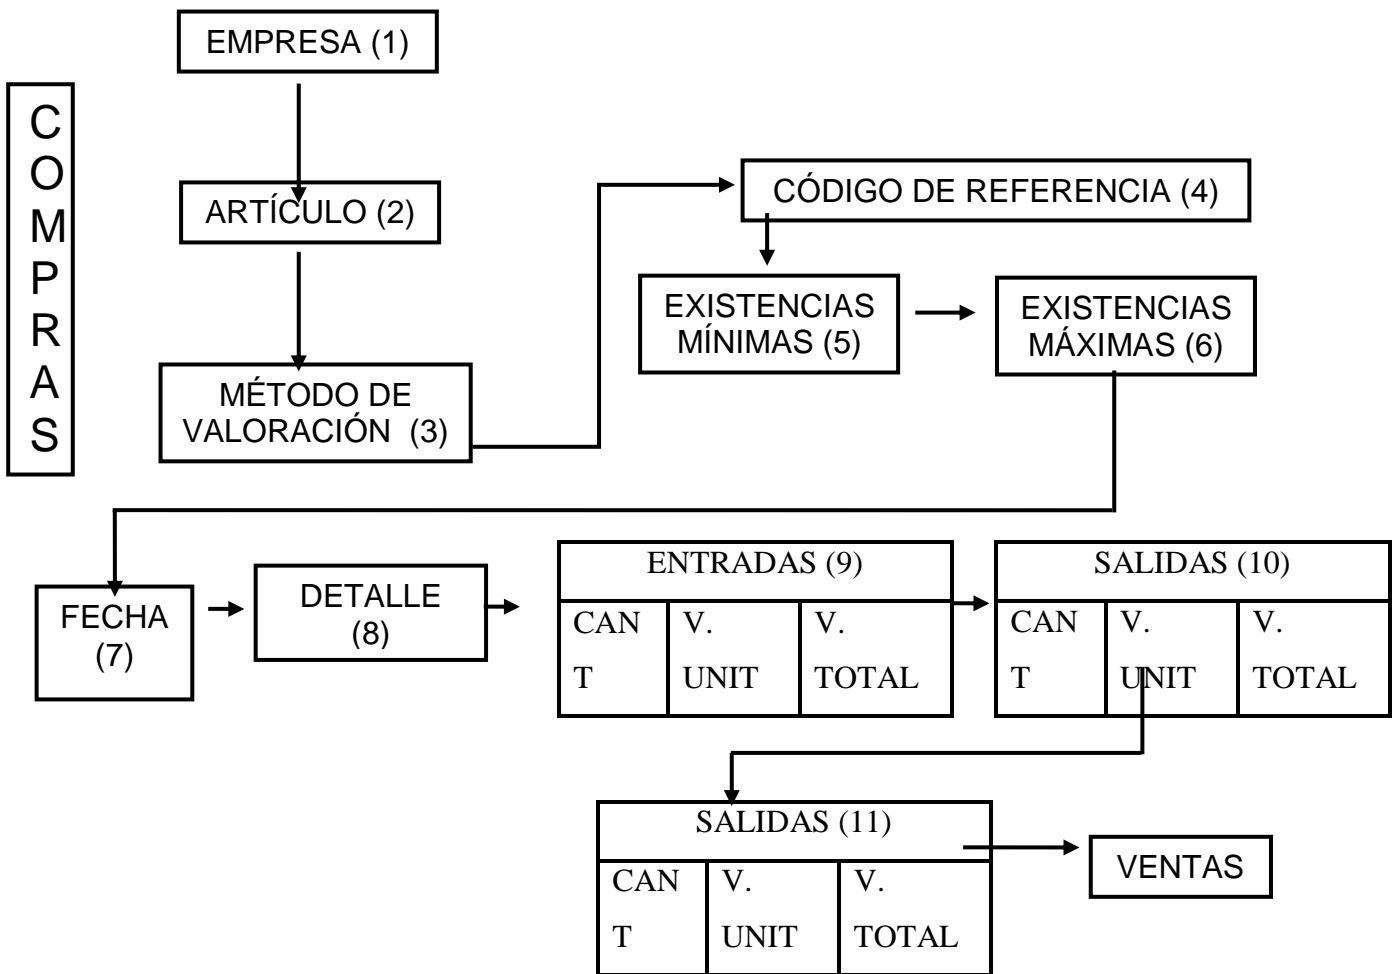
COMPRAS

EMPRESA (1)

ARTÍCULO (2)

MÉTODO DE VALORACIÓN (3)

CÓDIGO DE REFERENCIA (4)

EXISTENCIAS MÍNIMAS (5)

EXISTENCIAS MÁXIMAS (6)

FECHA (7)

DETALLE (8)

| ENTRADAS (9) | | |
|---|---|---|
| CAN T | V. UNIT | V. TOTAL |

| SALIDAS (10) | | |
|---|---|---|
| CAN T | V. UNIT | V. TOTAL |

| SALIDAS (11) | | |
|---|---|---|
| CAN T | V. UNIT | V. TOTAL |

VENTAS